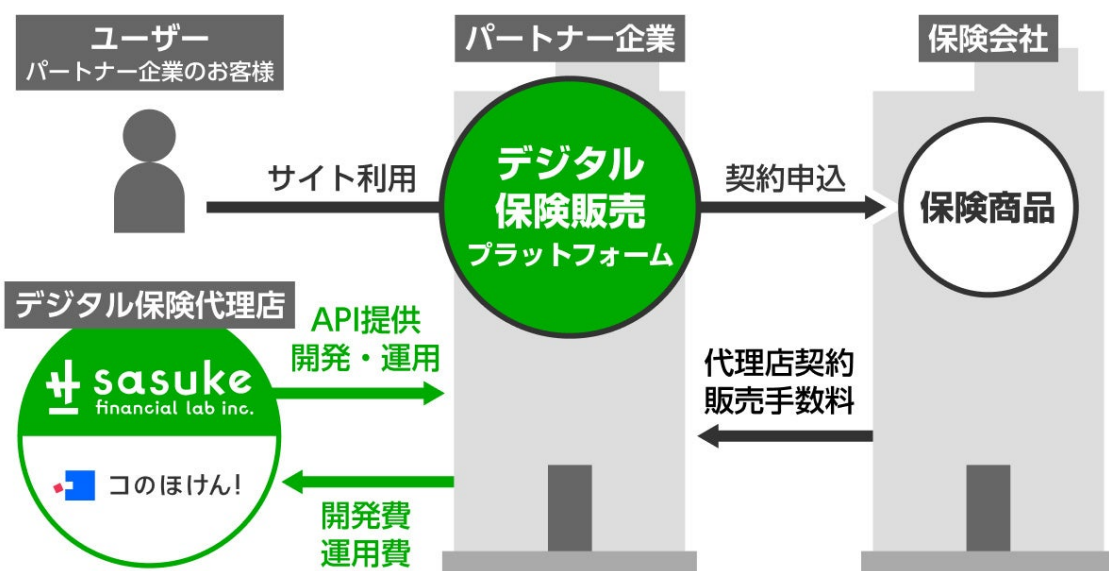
ユーザー
パートナー企業のお客様

パートナー企業

保険会社

サイト利用

デジタル
保険販売
プラットフォーム

契約申込

保険商品

デジタル保険代理店

sasuke
financial lab inc.

コのほけん!

API提供
開発・運用

開発費
運用費

代理店契約
販売手数料